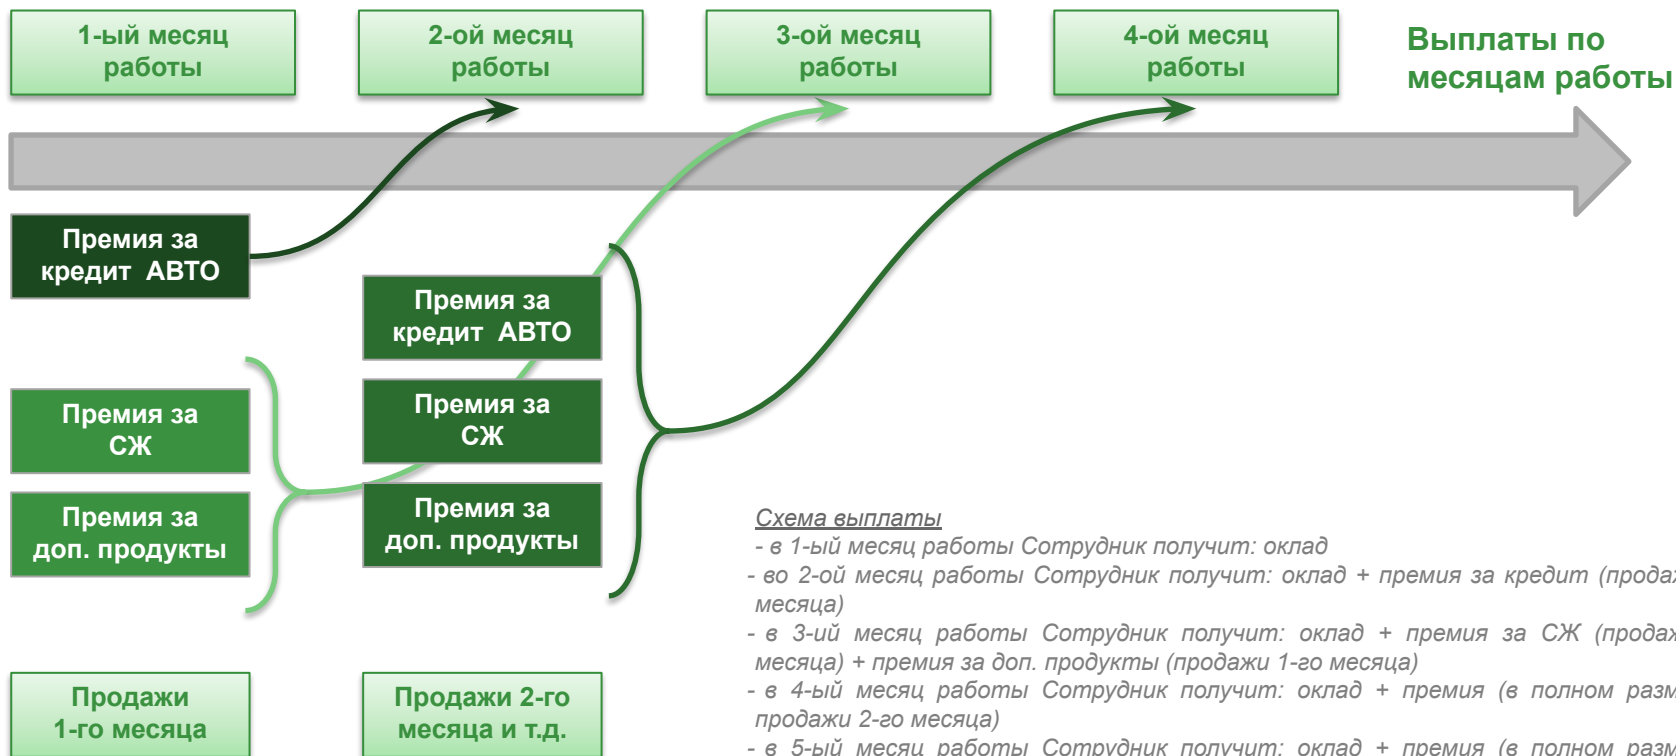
1-ый месяц работы

2-ой месяц работы

3-ой месяц работы

4-ой месяц работы

Выплаты по месяцам работы

Премия за кредит АВТО

Премия за кредит АВТО

Премия за СЖ

Премия за СЖ

Премия за доп. продукты

Премия за доп. продукты

Продажи 1-го месяца

Продажи 2-го месяца и т.д.

Схема выплаты
- в 1-ый месяц работы Сотрудник получит: оклад
- во 2-ой месяц работы Сотрудник получит: оклад + премия за кредит (прода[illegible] месяца)
- в 3-ий месяц работы Сотрудник получит: оклад + премия за СЖ (продаж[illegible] месяца) + премия за доп. продукты (продажи 1-го месяца)
- в 4-ый месяц работы Сотрудник получит: оклад + премия (в полном разм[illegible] продажи 2-го месяца)
- в 5-ый месяц работы Сотрудник получит: оклад + премия (в полном разм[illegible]